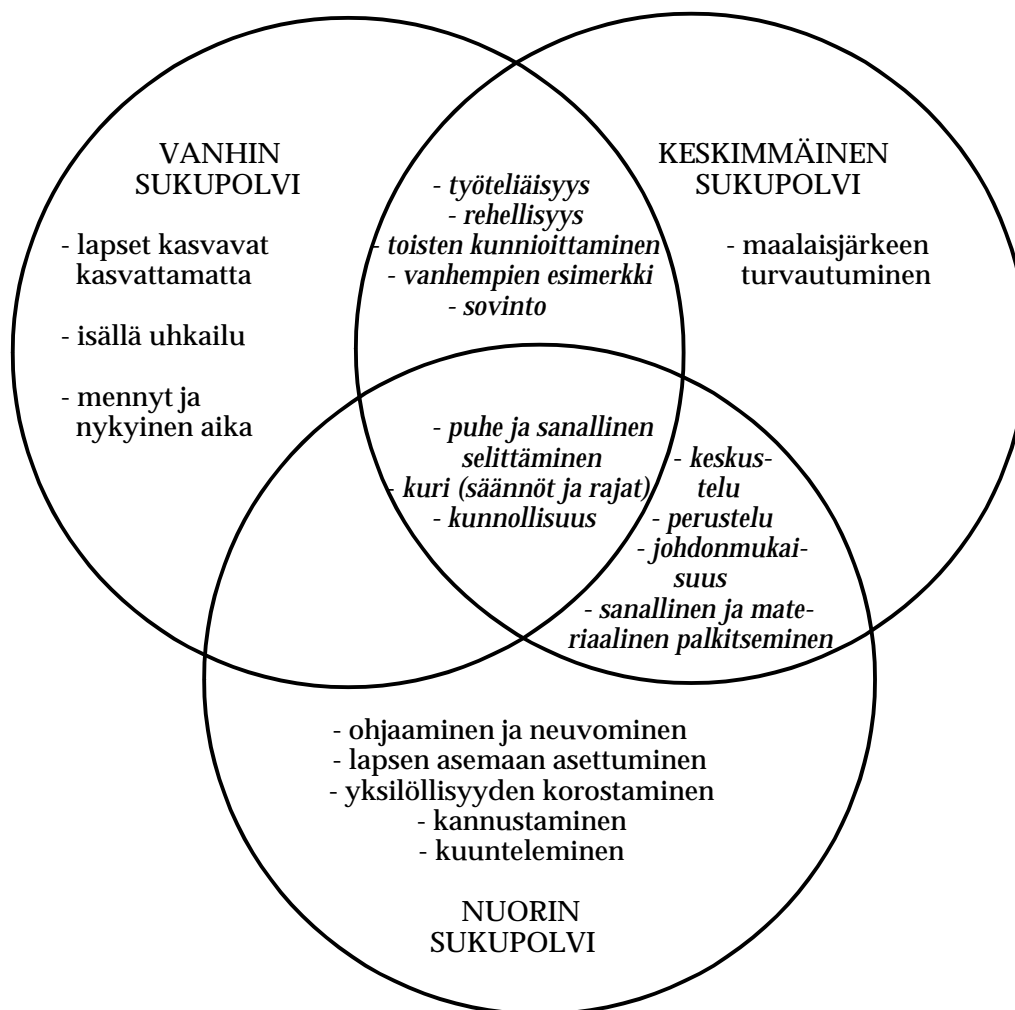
VANHIN SUKUPOLVI

- lapset kasvavat kasvattamatta

- isällä uhkailu

- mennyt ja nykyinen aika

- työteliäisyys
- rehellisyys
- toisten kunnioittaminen
- vanhempien esimerkki
- sovinto

KESKIMMÄINEN SUKUPOLVI

- maalaisjärkeen turvautuminen

- puhe ja sanallinen selittäminen
- kuri (säännöt ja rajat)
- kunnollisuus

- keskustelu
- perustelu
- johdonmukaisuus
- sanallinen ja materiaalinen palkitseminen

- ohjaaminen ja neuvominen
- lapsen asemaan asettuminen
- yksilöllisyyden korostaminen
- kannustaminen
- kuunteleminen

NUORIN SUKUPOLVI